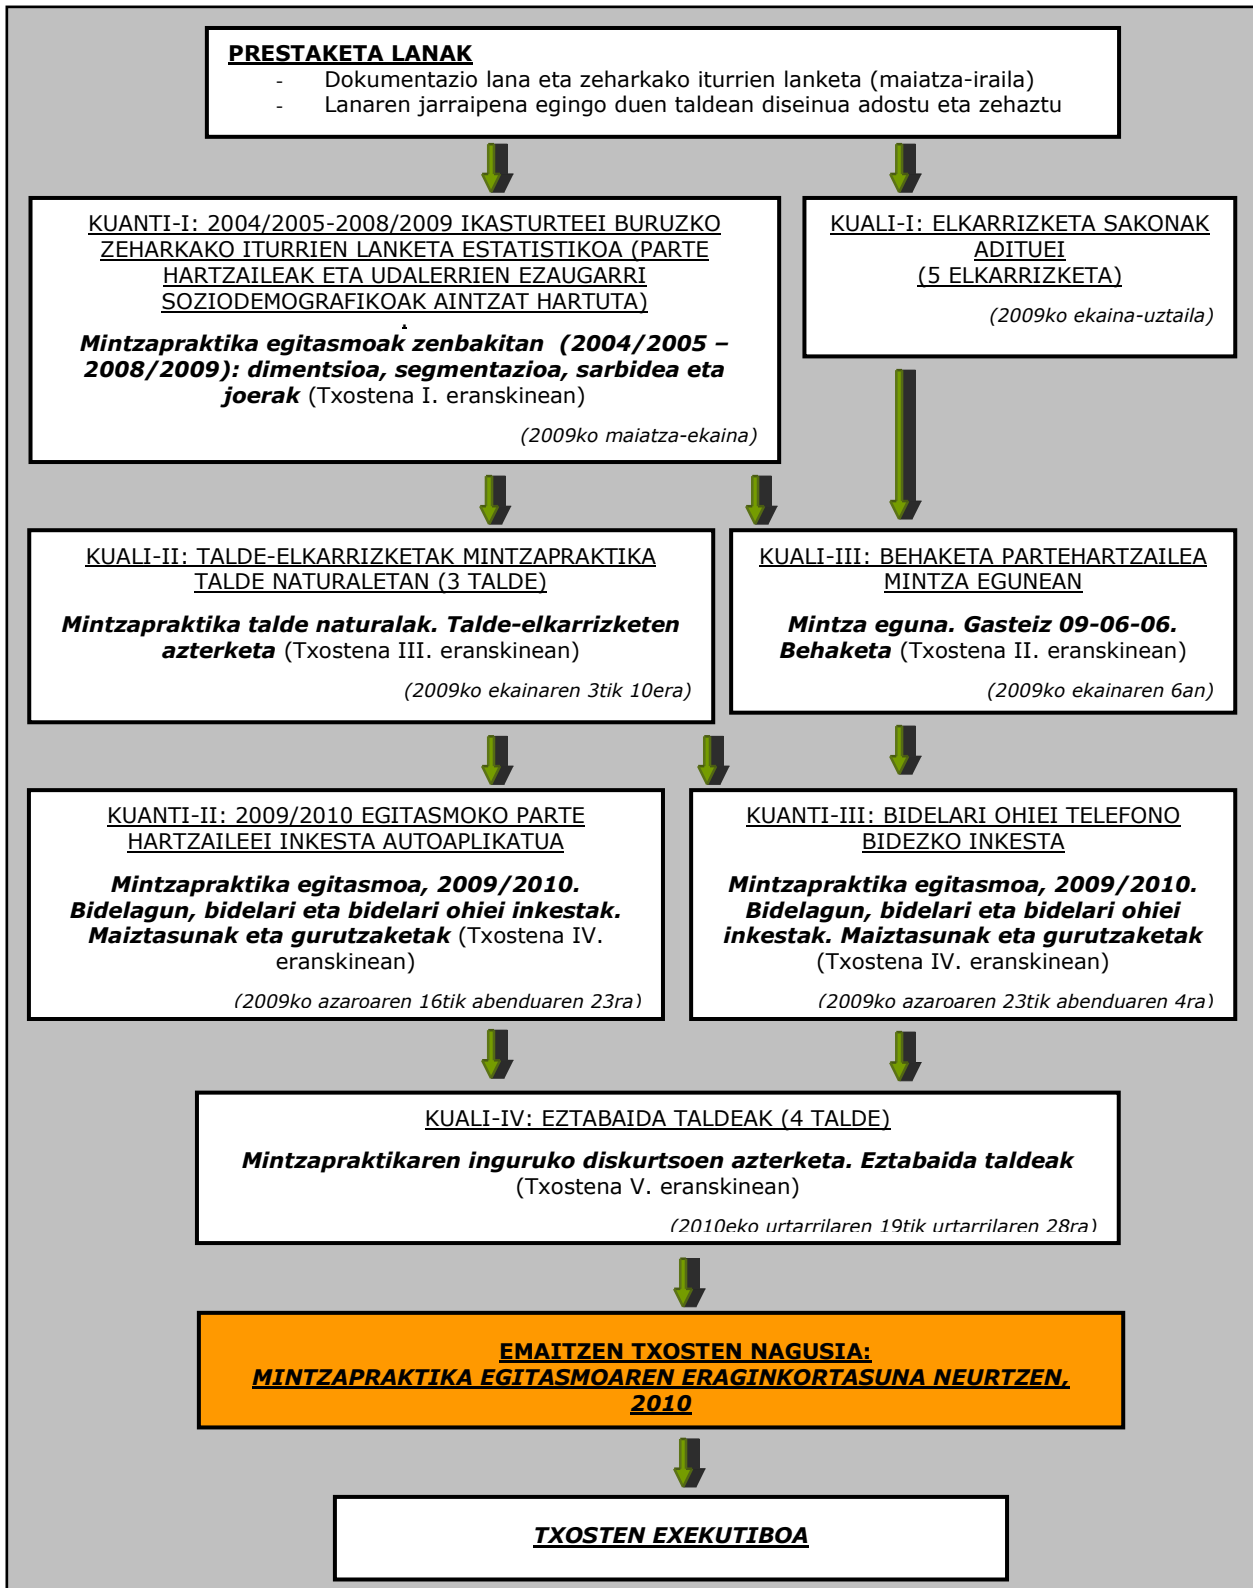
PRESTAKETA LANAK
- Dokumentazio lana eta zeharkako iturrien lanketa (maiatza-iraila)
- Lanaren jarraipena egingo duen taldean diseinua adostu eta zehaztu

KUANTI-I: 2004/2005-2008/2009 IKASTURTEEI BURUZKO ZEHARKAKO ITURRIEN LANKETA ESTATISTIKOA (PARTE HARTZAILEAK ETA UDALERRIEN EZAUGARRI SOZIODEMOGRAFIKOAK AINTZAT HARTUTA)

***Mintzapraktika egitasmoak zenbakitan (2004/2005 – 2008/2009): dimentsioa, segmentazioa, sarbidea eta joerak*** (Txostena I. eranskinean)

*(2009ko maiatza-ekaina)*

KUALI-I: ELKARRIZKETA SAKONAK ADITUEI (5 ELKARRIZKETA)

*(2009ko ekaina-uztaila)*

KUALI-II: TALDE-ELKARRIZKETAK MINTZAPRAKTIKA TALDE NATURALETAN (3 TALDE)

***Mintzapraktika talde naturalak. Talde-elkarrizketen azterketa*** (Txostena III. eranskinean)

*(2009ko ekainaren 3tik 10era)*

KUALI-III: BEHAKETA PARTEHARTZAILEA MINTZA EGUNEAN

***Mintza eguna. Gasteiz 09-06-06. Behaketa*** (Txostena II. eranskinean)

*(2009ko ekainaren 6an)*

KUANTI-II: 2009/2010 EGITASMOKO PARTE HARTZAILEEI INKESTA AUTOAPLIKATUA

***Mintzapraktika egitasmoa, 2009/2010. Bidelagun, bidelari eta bidelari ohiei inkestak. Maiztasunak eta gurutzaketak*** (Txostena IV. eranskinean)

*(2009ko azaroaren 16tik abenduaren 23ra)*

KUANTI-III: BIDELARI OHIEI TELEFONO BIDEZKO INKESTA

***Mintzapraktika egitasmoa, 2009/2010. Bidelagun, bidelari eta bidelari ohiei inkestak. Maiztasunak eta gurutzaketak*** (Txostena IV. eranskinean)

*(2009ko azaroaren 23tik abenduaren 4ra)*

KUALI-IV: EZTABAIDA TALDEAK (4 TALDE)

***Mintzapraktikaren inguruko diskurtsoen azterketa. Eztabaida taldeak*** (Txostena V. eranskinean)

*(2010eko urtarrilaren 19tik urtarrilaren 28ra)*

EMAITZEN TXOSTEN NAGUSIA:
MINTZAPRAKTIKA EGITASMOAREN ERAGINKORTASUNA NEURTZEN, 2010

TXOSTEN EXEKUTIBOA